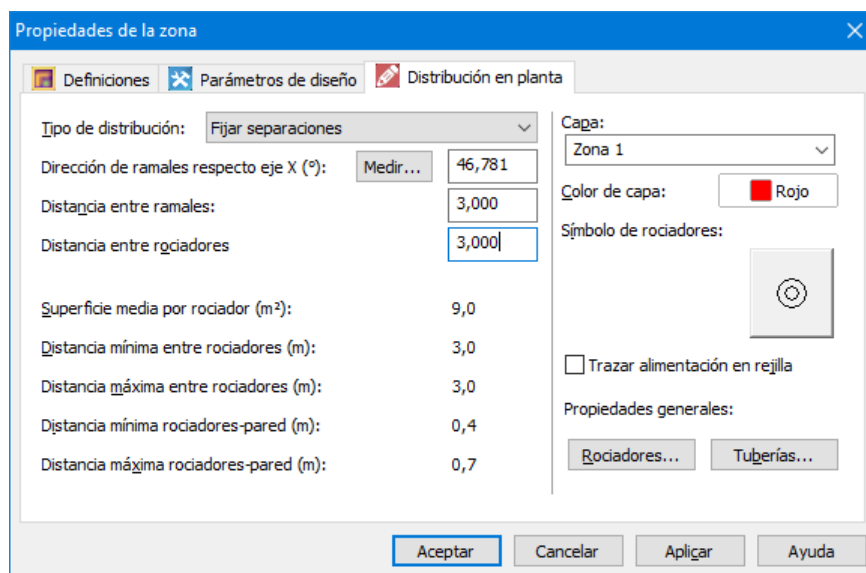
Propiedades de la zona

Definiciones
Parámetros de diseño
Distribución en planta

Tipo de distribución: Fijar separaciones
Dirección de ramales respecto eje X (º): Medir... 46,781
Distancia entre ramales: 3,000
Distancia entre rociadores 3,000

Superficie media por rociador (m²): 9,0
Distancia mínima entre rociadores (m): 3,0
Distancia máxima entre rociadores (m): 3,0
Distancia mínima rociadores-pared (m): 0,4
Distancia máxima rociadores-pared (m): 0,7

Capa:
Zona 1
Color de capa: Rojo
Símbolo de rociadores:
Trazar alimentación en rejilla
Propiedades generales:
Rociadores... Tuberías...

Aceptar Cancelar Aplicar Ayuda